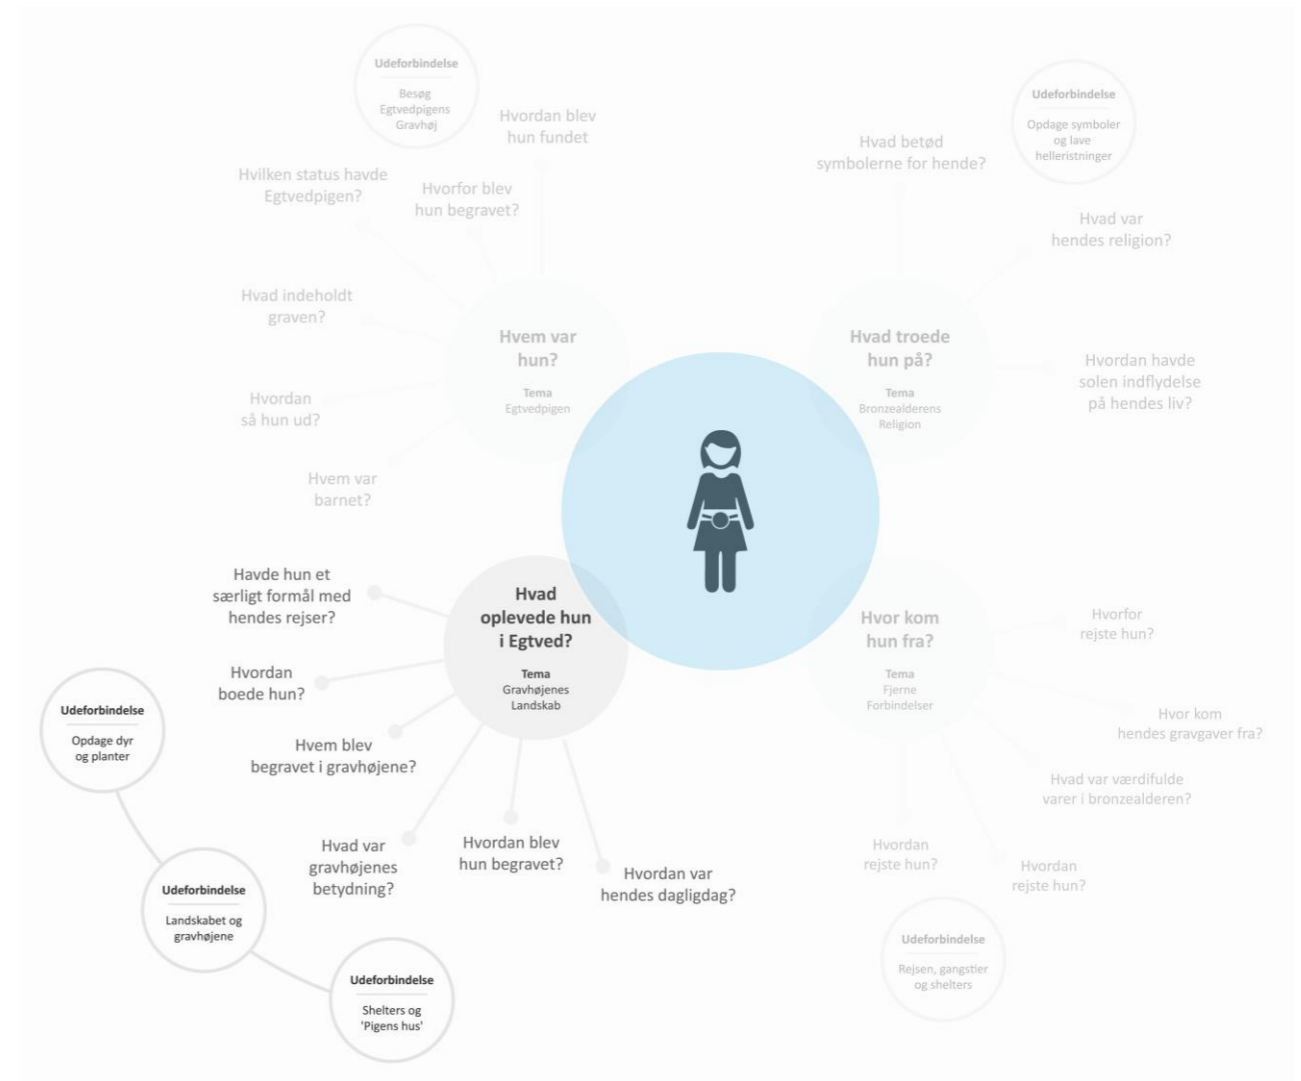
Udeforbindelse

Besøg Egtvedpigens Gravhøj

Hvordan blev hun fundet

Hvilken status havde Egtvedpigen?

Hvorfor blev hun begravet?

Hvad indeholdt graven?

Hvem var hun?

Tema
Egtvedpigen

Hvordan så hun ud?

Hvem var barnet?

Hvad betød symbolerne for hende?

Udeforbindelse

Opdage symboler og lave helleristninger

Hvad var hendes religion?

Hvad troede hun på?

Tema
Bronzealderens Religion

Hvordan havde solen indflydelse på hendes liv?

Havde hun et særligt formål med hendes rejser?

Hvad oplevede hun i Egtved?

Tema
Gravhøjenes Landskab

Hvordan boede hun?

Hvem blev begravet i gravhøjene?

Hvad var gravhøjenes betydning?

Hvordan blev hun begravet?

Hvordan var hendes dagligdag?

Udeforbindelse

Opdage dyr og planter

Udeforbindelse

Landskabet og gravhøjene

Udeforbindelse

Shelters og 'Pigens hus'

Hvor kom hun fra?

Tema
Fjerne Forbindelser

Hvorfor rejste hun?

Hvor kom hendes gravgaver fra?

Hvad var værdifulde varer i bronzealderen?

Hvordan rejste hun?

Hvordan rejste hun?

Udeforbindelse

Rejsen, gangstier og shelters